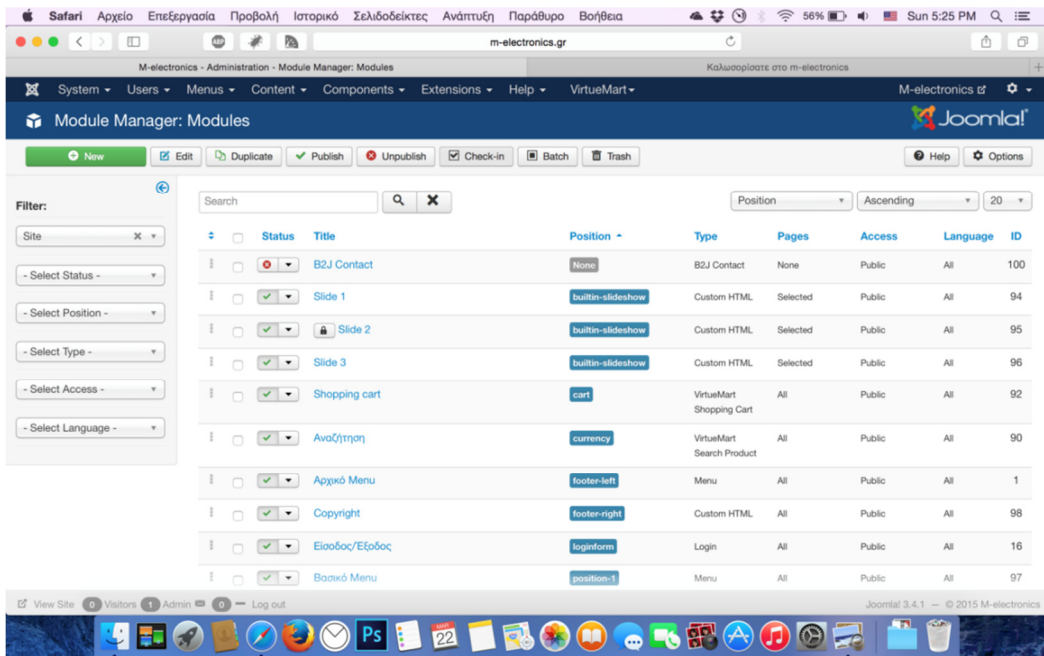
Safari Αρχείο Επεξεργασία Προβολή Ιστορικό Σελιδοδείκτες Ανάπτυξη Παράθυρο Βοήθεια 56% Sun 5:25 PM

m-electronics.gr

M-electronics - Administration - Module Manager: Modules | Καλωσορίσατε στο m-electronics

System ▾ Users ▾ Menus ▾ Content ▾ Components ▾ Extensions ▾ Help ▾ VirtueMart ▾ M-electronics

Module Manager: Modules Joomla!

New | Edit | Duplicate | Publish | Unpublish | Check-in | Batch | Trash | Help | Options

Filter:

Site

- Select Status -

- Select Position -

- Select Type -

- Select Access -

- Select Language -

Search

Position | Ascending | 20

| Status | Title | Position | Type | Pages | Access | Language | ID |
|---|---|---|---|---|---|---|---|
| | B2J Contact | None | B2J Contact | None | Public | All | 100 |
| | Slide 1 | builtin-slideshow | Custom HTML | Selected | Public | All | 94 |
| | Slide 2 | builtin-slideshow | Custom HTML | Selected | Public | All | 95 |
| | Slide 3 | builtin-slideshow | Custom HTML | Selected | Public | All | 96 |
| | Shopping cart | cart | VirtueMart Shopping Cart | All | Public | All | 92 |
| | Αναζήτηση | currency | VirtueMart Search Product | All | Public | All | 90 |
| | Αρχικό Menu | footer-left | Menu | All | Public | All | 1 |
| | Copyright | footer-right | Custom HTML | All | Public | All | 98 |
| | Εισοδος/Εξοδος | loginform | Login | All | Public | All | 16 |
| | Βασικό Menu | position-1 | Menu | All | Public | All | 97 |

View Site 0 Visitors 1 Admin 0 — Log out

Joomla! 3.4.1 — © 2015 M-electronics

22